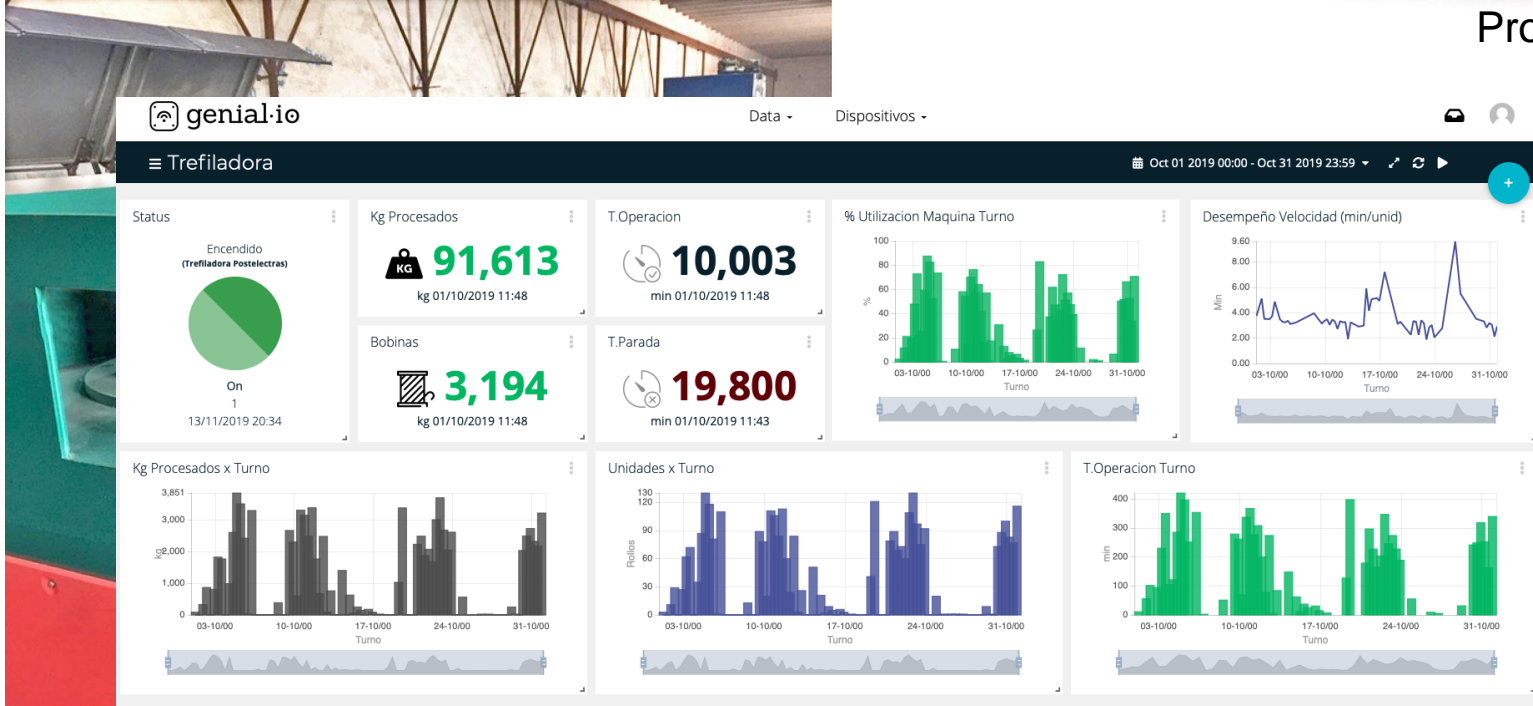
Pro

genial·io
Data ▾
Dispositivos ▾

≡ Trefiladora
Oct 01 2019 00:00 - Oct 31 2019 23:59 ▾

Status
Encendido
(Trefiladora Postelectras)
On
1
13/11/2019 20:34

Kg Procesados
KG
91,613
kg 01/10/2019 11:48

T.Operacion
10,003
min 01/10/2019 11:48

% Utilizacion Maquina Turno
100
80
60
40
20
0
%
03-10/00
10-10/00
17-10/00
24-10/00
31-10/00
Turno

Desempeño Velocidad (min/unid)
9.60
8.00
6.00
4.00
2.00
0.00
Min
03-10/00
10-10/00
17-10/00
24-10/00
31-10/00
Turno

Bobinas
3,194
kg 01/10/2019 11:48

T.Parada
19,800
min 01/10/2019 11:43

Kg Procesados x Turno
3,851
3,000
2,000
1,000
0
kg
03-10/00
10-10/00
17-10/00
24-10/00
31-10/00
Turno

Unidades x Turno
130
120
90
60
30
0
Rollos
03-10/00
10-10/00
17-10/00
24-10/00
31-10/00
Turno

T.Operacion Turno
400
300
200
100
0
min
03-10/00
10-10/00
17-10/00
24-10/00
31-10/00
Turno